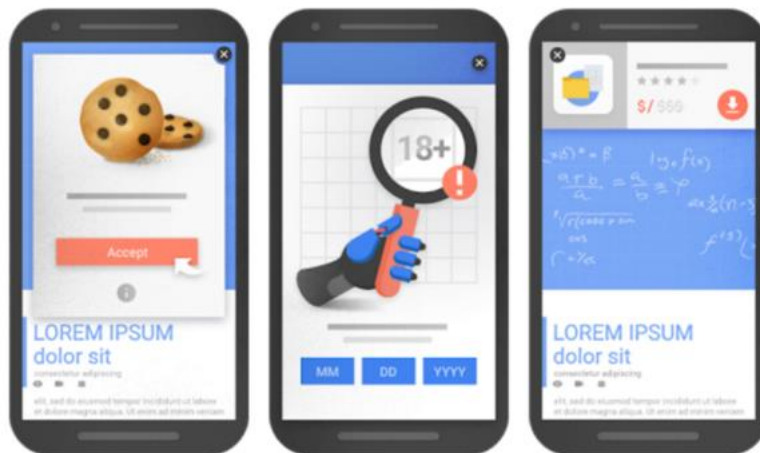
Accept

LOREM IPSUM dolor sit

consectetur adipiscing

elit, sed do eiusmod tempor incididunt ut labore et dolore magna aliqua. Ut enim ad minim veniam

18+

MM

DD

YYYY

$/ $$$

LOREM IPSUM dolor sit

consectetur adipiscing

elit, sed do eiusmod tempor incididunt ut labore et dolore magna aliqua. Ut enim ad minim veniam